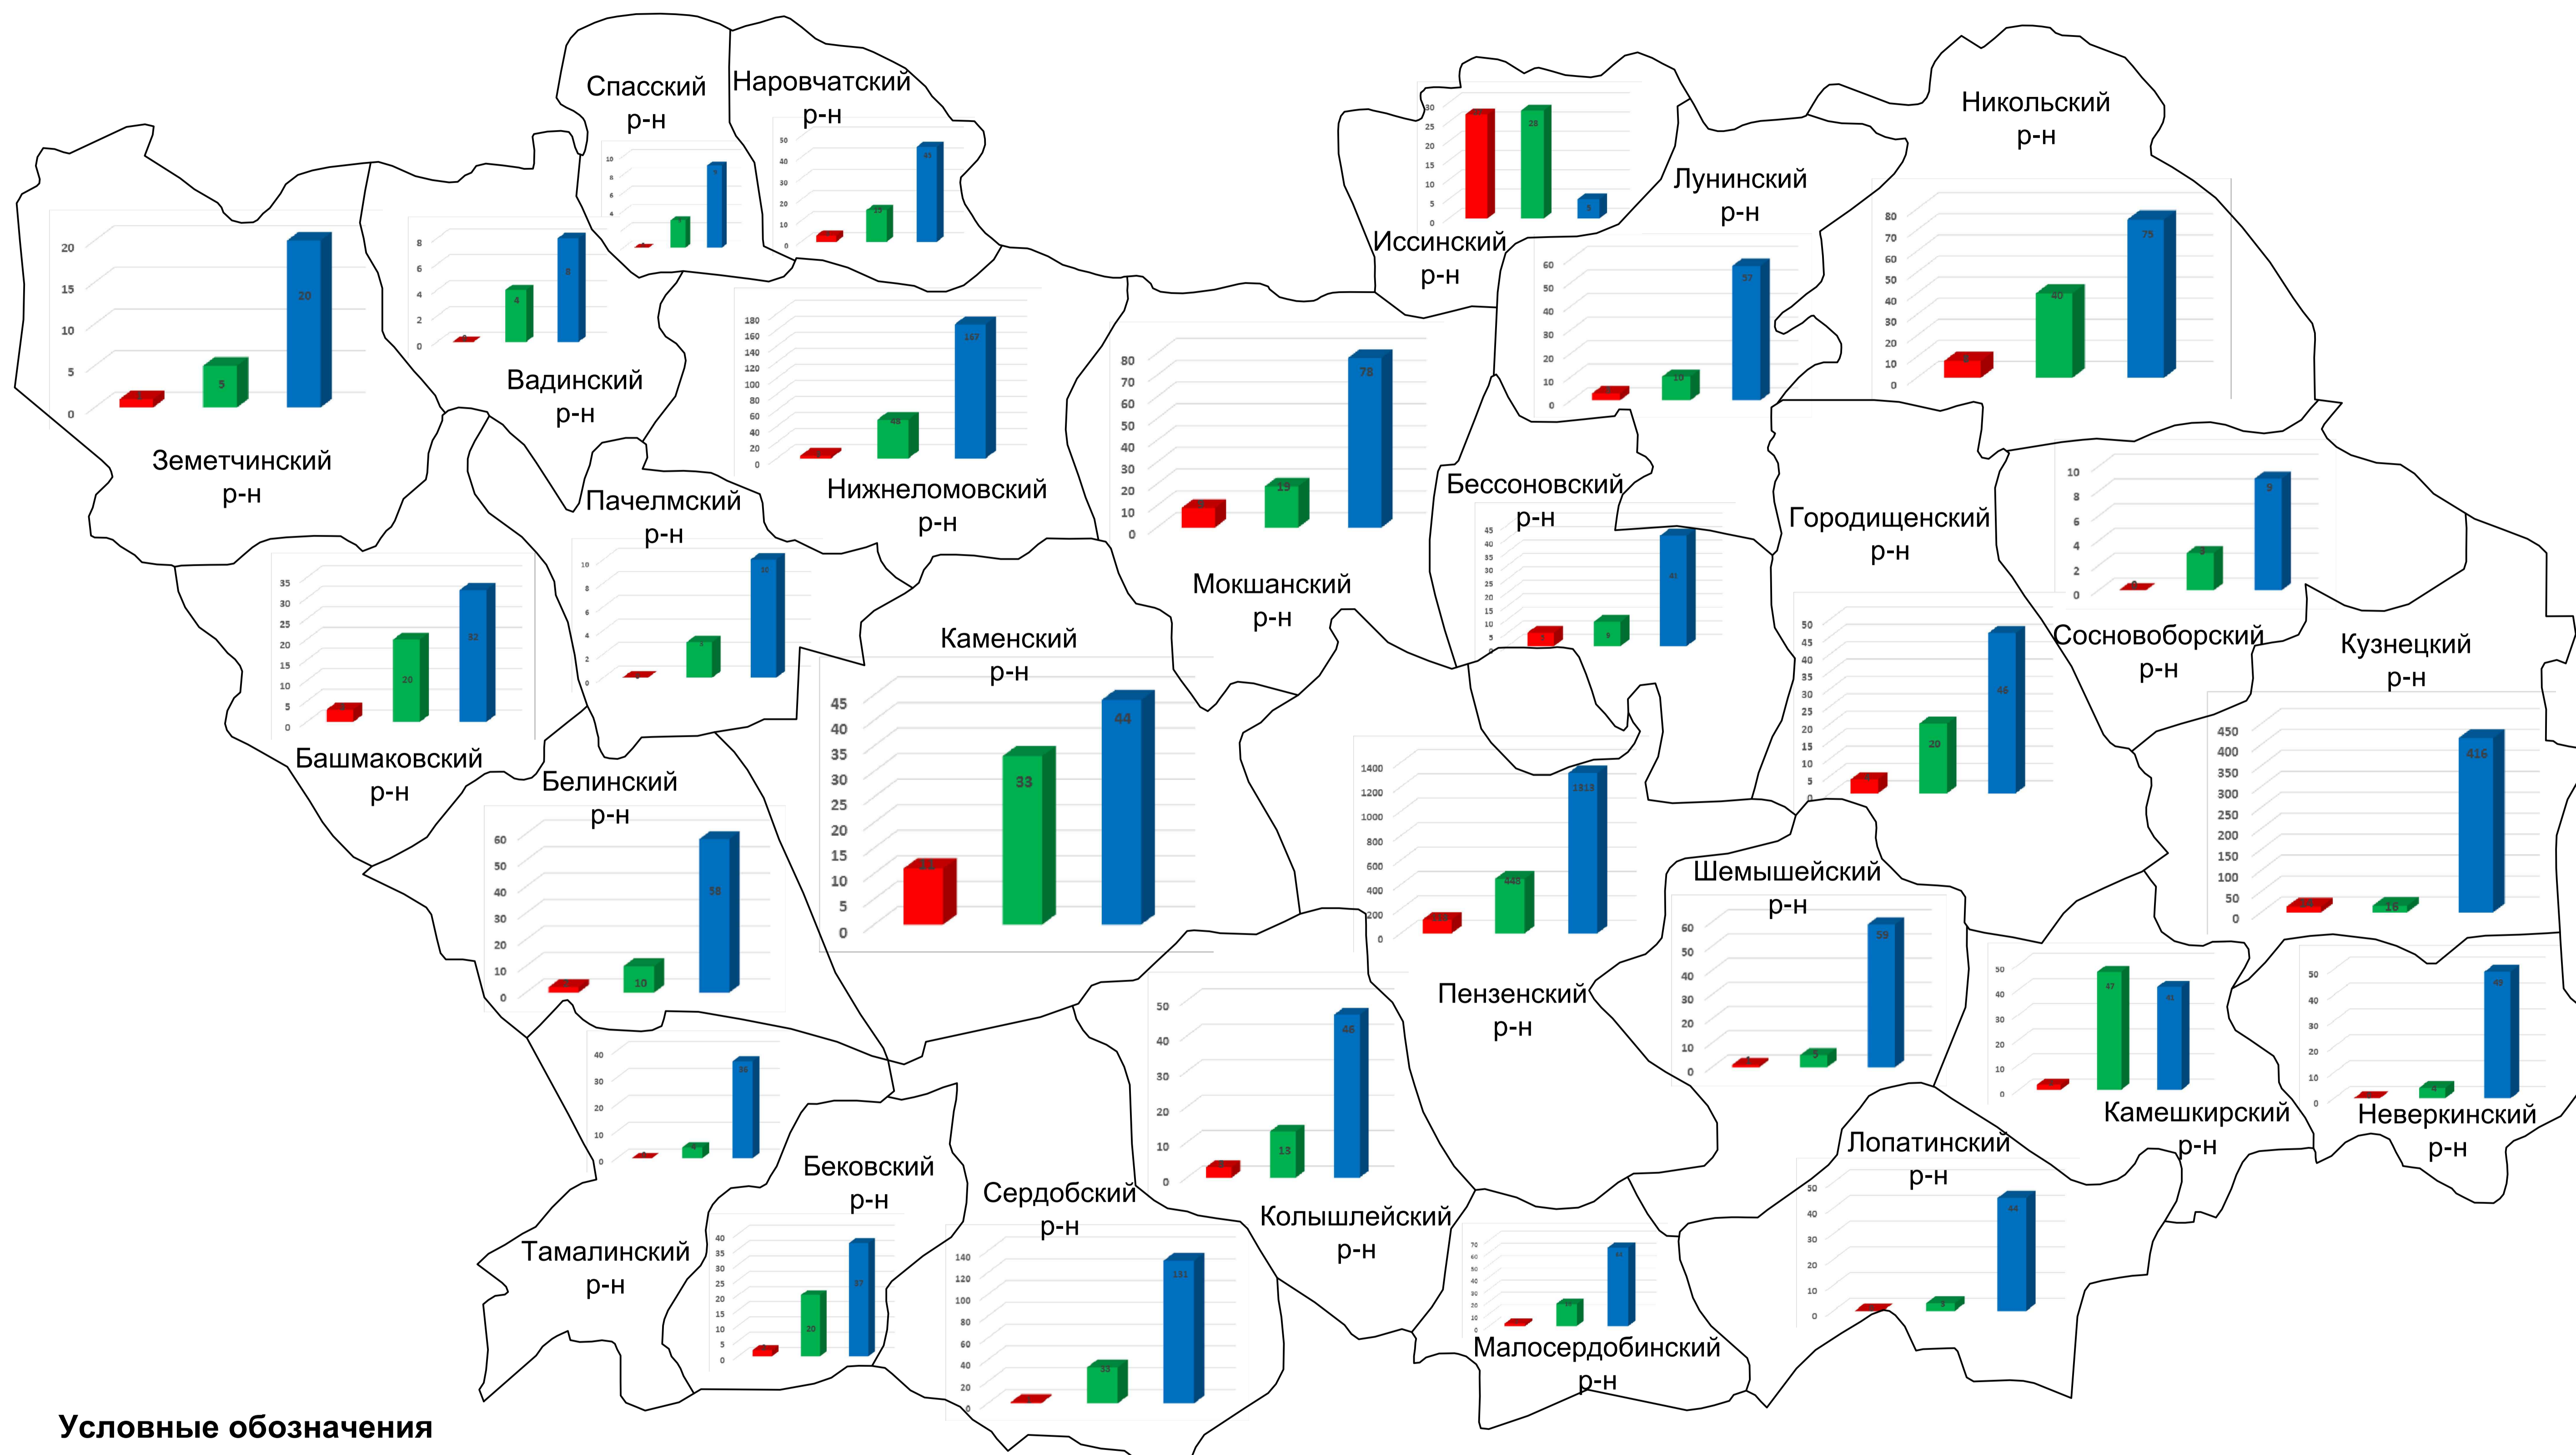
Спасский р-н

Наровчатский р-н

Иссинский р-н

Лунинский р-н

Никольский р-н

Земетчинский р-н

Вадинский р-н

Нижнеломовский р-н

Мокшанский р-н

Бессоновский р-н

Городищенский р-н

Сосновоборский р-н

Кузнецкий р-н

Пачелмский р-н

Каменский р-н

Башмаковский р-н

Белинский р-н

Пензенский р-н

Шемышейский р-н

Камешкирский р-н

Неверкинский р-н

Лопатинский р-н

Бековский р-н

Сердобский р-н

Колышлейский р-н

Тамалинский р-н

Малосердобинский р-н

Условные обозначения